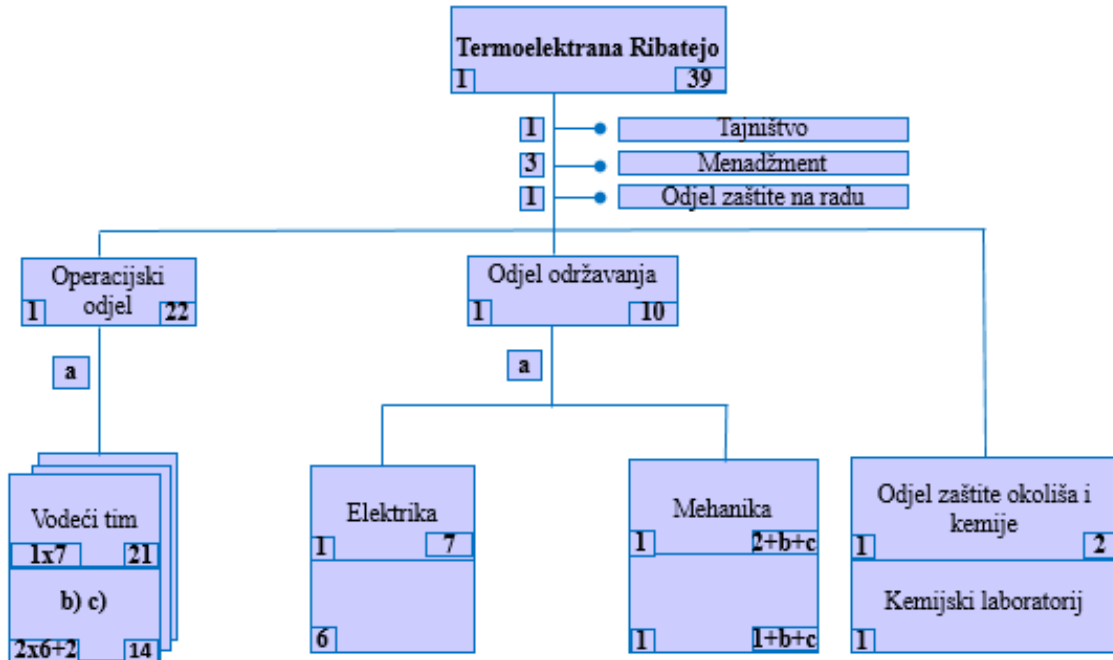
Termoelektrana Ribatejo
1 39

1 Tajništvo
3 Menadžment
1 Odjel zaštite na radu

Operacijski odjel
1 22

a

Vodeći tim
1x7 21
b) c)
2x6+2 14

Odjel održavanja
1 10

a

Elektrika
1 7
6

Mehanika
1 2+b+c
1 1+b+c

Odjel zaštite okoliša i kemije
1 2
Kemijski laboratorij
1